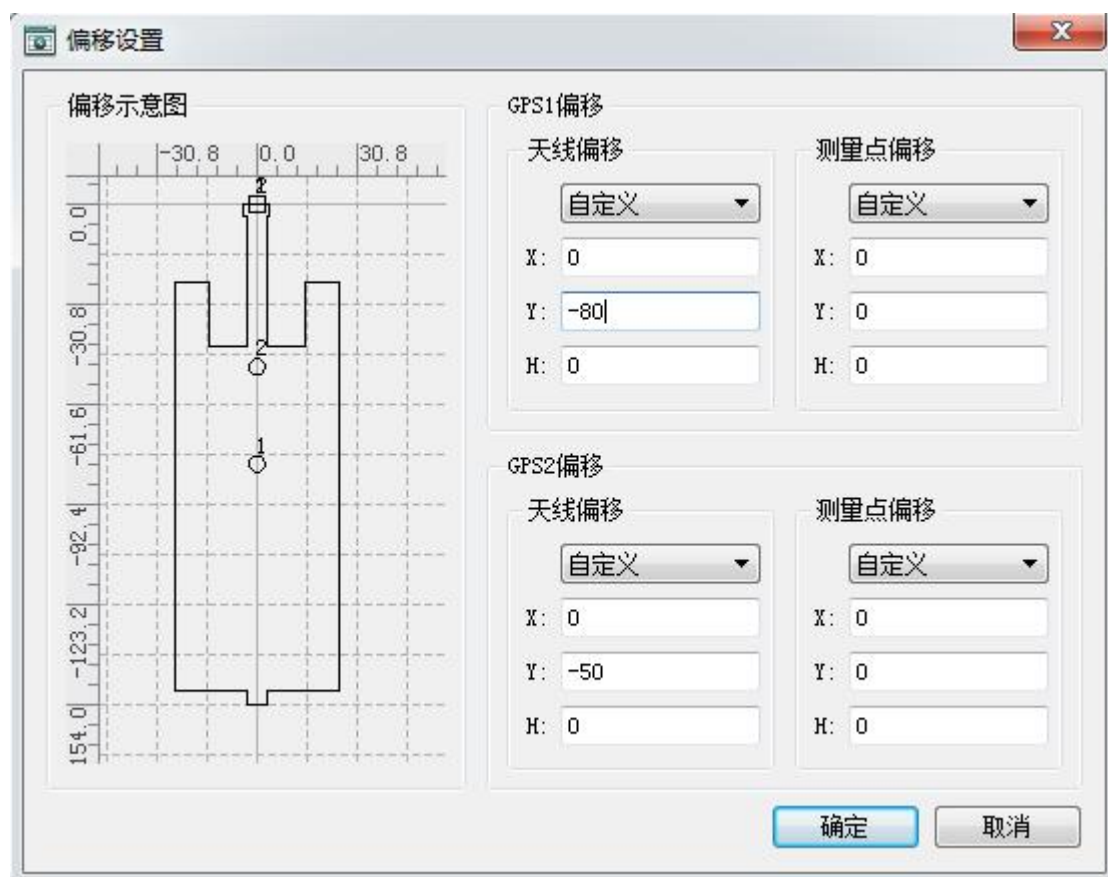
偏移设置

偏移示意图

-30.8 0.0 30.8

0.0
-30.8
-61.6
-92.4
-123.2
-154.0

2
2
1

GPS1偏移

天线偏移
自定义
X: 0
Y: -80
H: 0

测量点偏移
自定义
X: 0
Y: 0
H: 0

GPS2偏移

天线偏移
自定义
X: 0
Y: -50
H: 0

测量点偏移
自定义
X: 0
Y: 0
H: 0

确定 取消